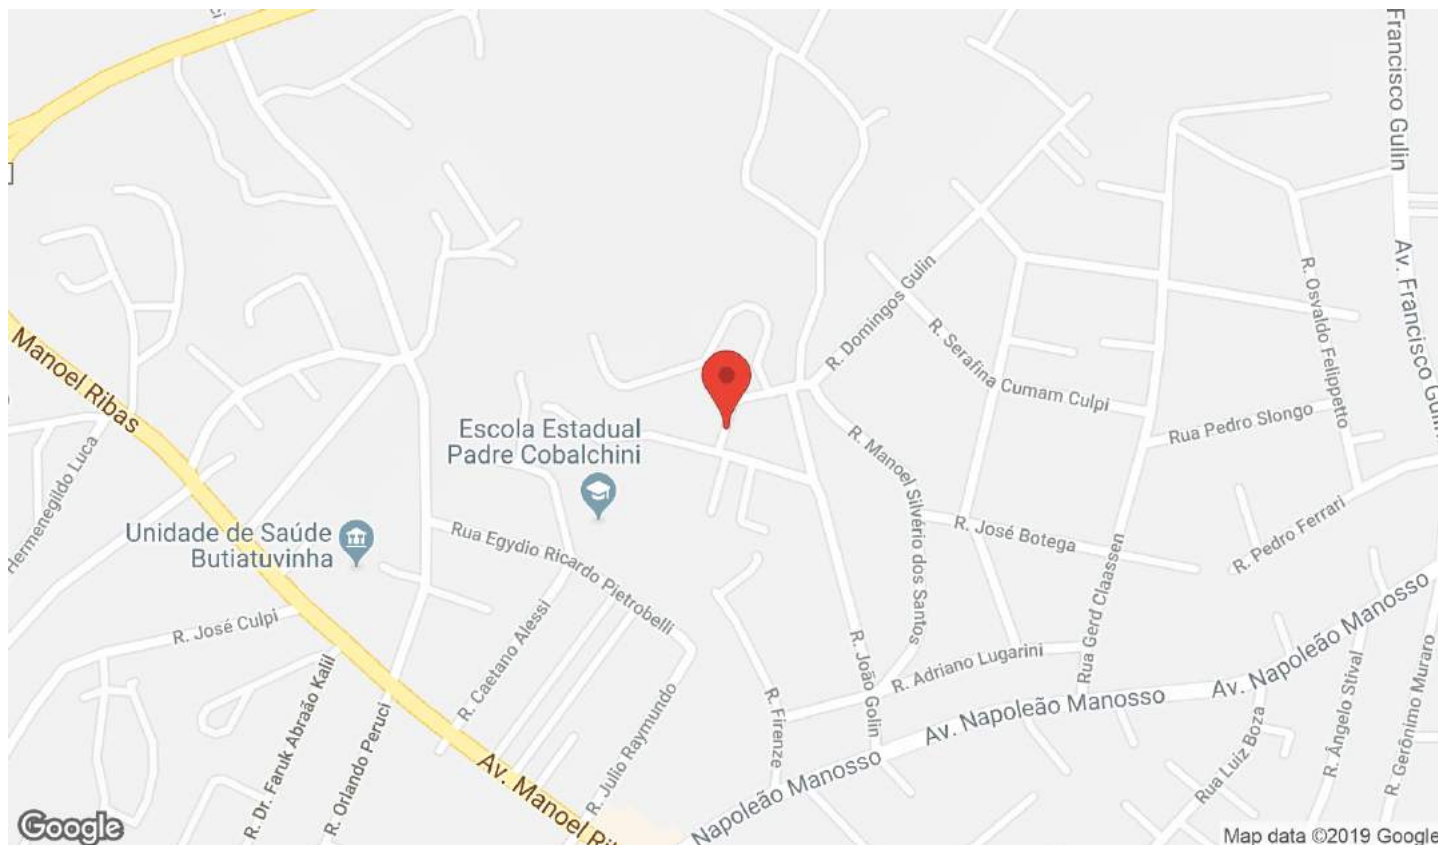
Francisco Gulin
Manoel Ribas
Hermenegildo Luca
Unidade de Saúde Butiatuvinha
Escola Estadual Padre Cobalchini
R. Domingos Gulin
R. Serafina Cumam Culpi
R. Osvaldo Felippetto
Av. Francisco Gulin
Rua Pedro Slongo
R. Manoel Silvério dos Santos
R. José Botega
R. Pedro Ferrari
Rua Egydio Ricardo Pietrobelli
R. José Culpi
R. Caetano Alessi
Rua Gerd Claassen
Av. Napoleão Manosso
R. Adriano Lugarini
R. João Golin
R. Firenze
R. Julio Raymundo
R. Dr. Faruk Abrahão Kalil
R. Orlando Peruci
Av. Manoel Ri
Napoleão Manosso
Av. Napoleão Manosso
Rua Luiz Boza
R. Ângelo Stival
R. Gerônimo Muraro
Google
Map data ©2019 Google